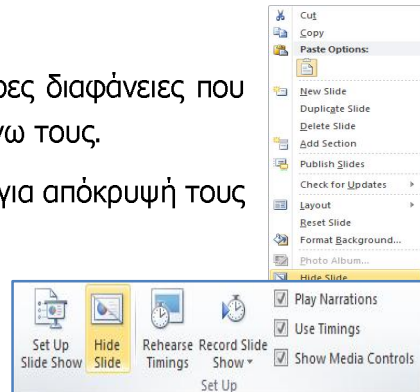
ρες διαφάνειες που

ω τους.

για απόκρυψή τους

Cut
Copy
Paste Options:
New Slide
Duplicate Slide
Delete Slide
Add Section
Publish Slides
Check for Updates
Layout
Reset Slide
Format Background...
Photo Album...
Hide Slide

Set Up Slide Show
Hide Slide
Rehearse Timings
Record Slide Show
Play Narrations
Use Timings
Show Media Controls
Set Up